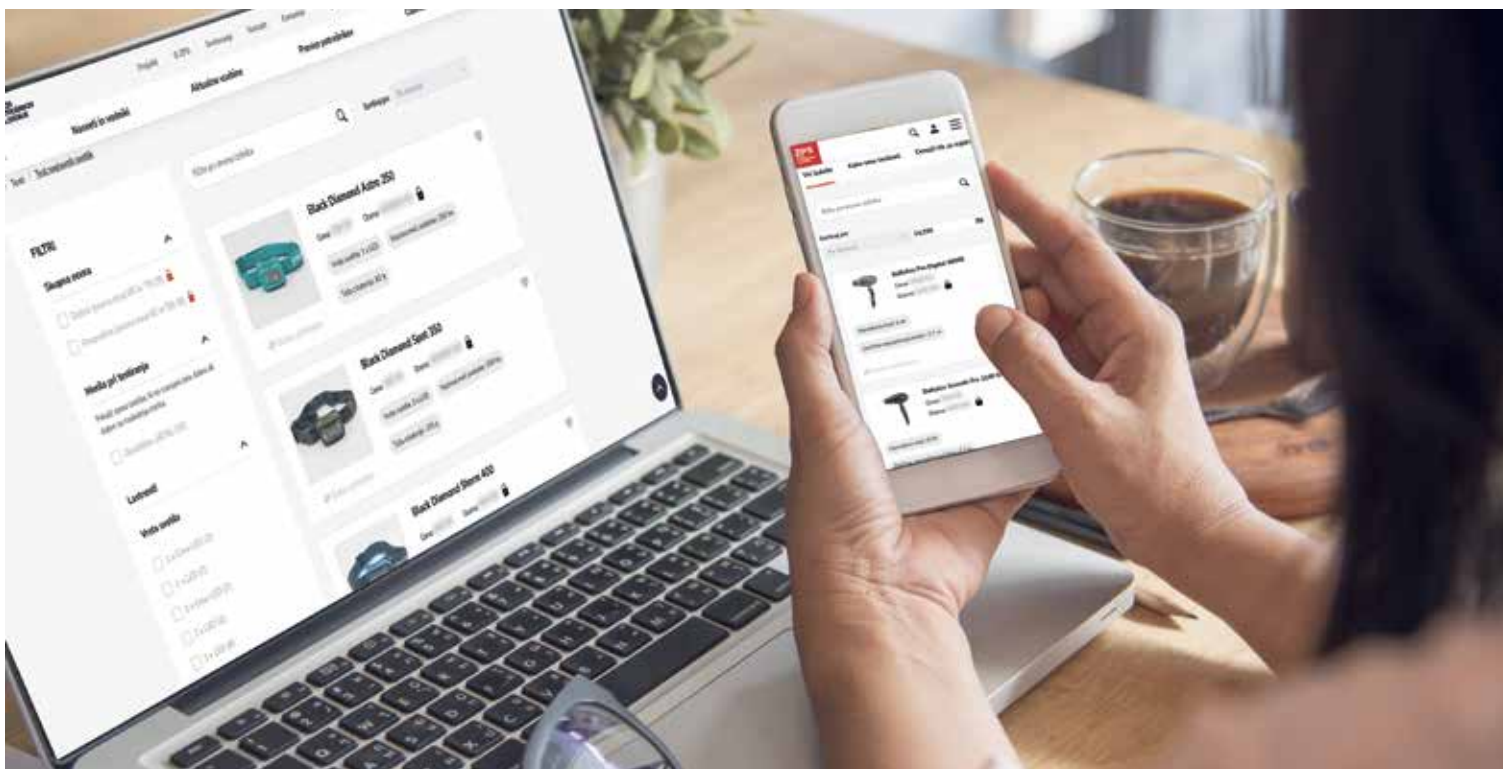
Novosti in vodniki

Aktualne ocene

Pasivni preizkusi

Iskanje

FILTRI

Skupna ocena

Black Diamond Astro 350

Black Diamond Spot 350

Black Diamond Storm 450

Merila pri testiranju

Lastnosti

Vrsta svetila

Vsi izdelki

ZPS